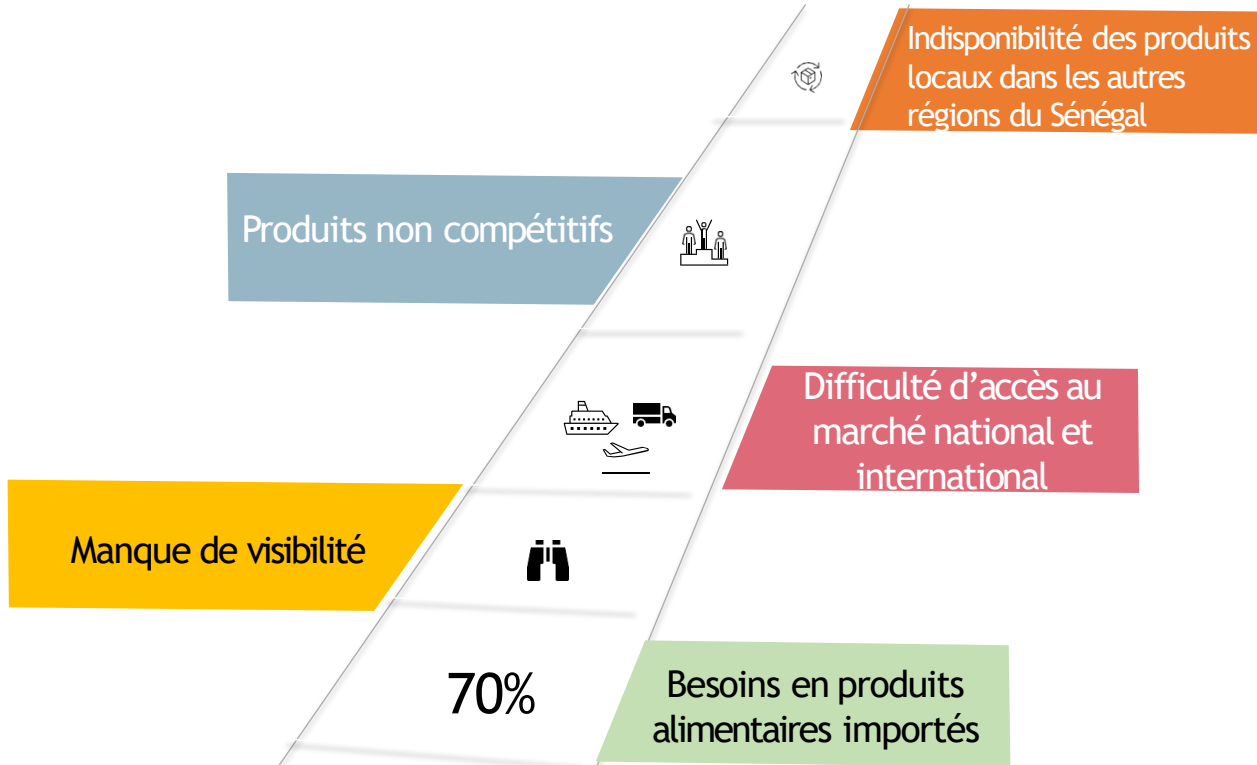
Indisponibilité des produits locaux dans les autres régions du Sénégal

Produits non compétitifs

Difficulté d’accès au marché national et international

Manque de visibilité

70%

Besoins en produits alimentaires importés